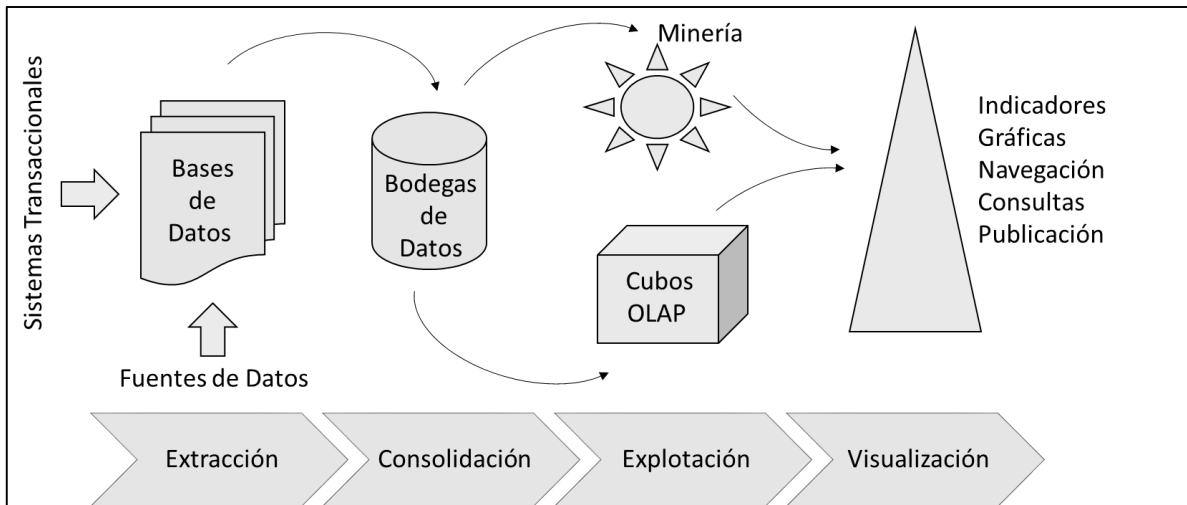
Sistemas Transaccionales

Bases de Datos

Fuentes de Datos

Bodegas de Datos

Minería

Cubos OLAP

Indicadores
Gráficas
Navegación
Consultas
Publicación

Extracción

Consolidación

Explotación

Visualización